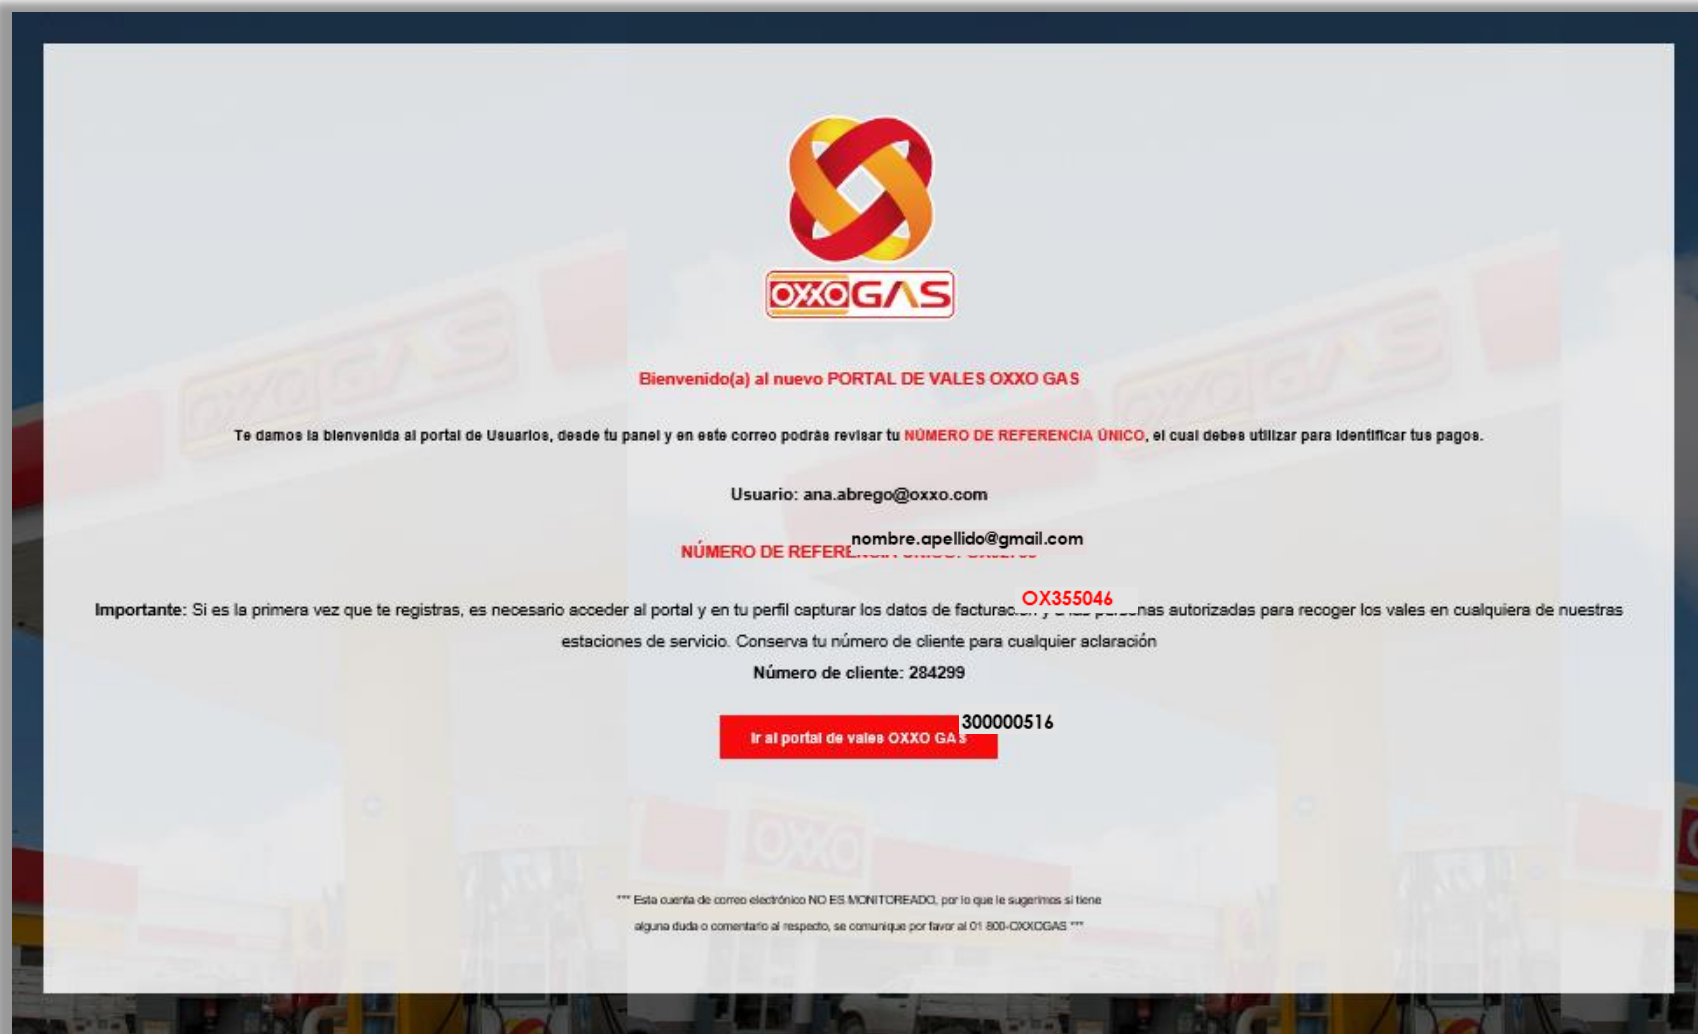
OXXOGAS

Bienvenido(a) al nuevo PORTAL DE VALES OXXO GAS

Te damos la bienvenida al portal de Usuarios, desde tu panel y en este correo podrás revisar tu NÚMERO DE REFERENCIA ÚNICO, el cual debes utilizar para identificar tus pagos.

Usuario: ana.abrego@oxxo.com

nombre.apellido@gmail.com

NÚMERO DE REFERE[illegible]

OX355046

Importante: Si es la primera vez que te registras, es necesario acceder al portal y en tu perfil capturar los datos de facturac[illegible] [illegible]nas autorizadas para recoger los vales en cualquiera de nuestras estaciones de servicio. Conserva tu número de cliente para cualquier aclaración

Número de cliente: 284299

300000516

Ir al portal de vales OXXO GAS

*** Esta cuenta de correo electrónico NO ES MONITOREADO, por lo que le sugerimos si tiene alguna duda o comentario al respecto, se comunique por favor al 01 800-OXXOGAS ***